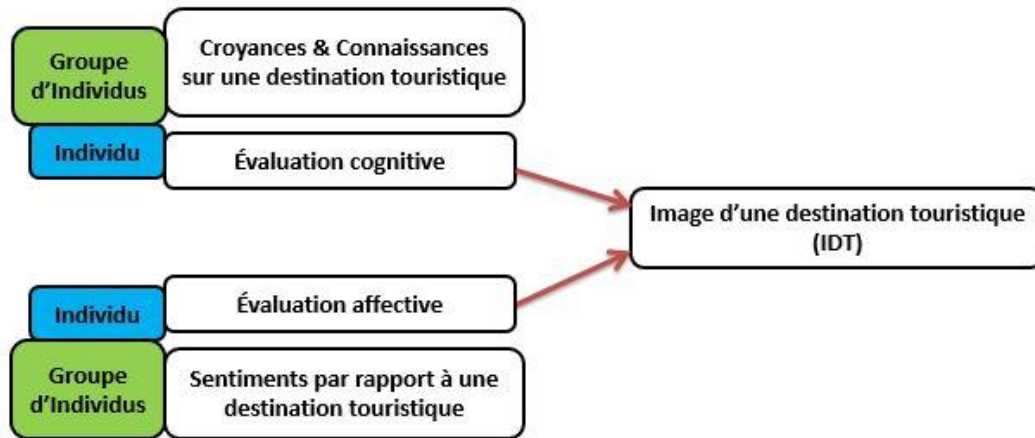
Groupe d'Individus

Croyances & Connaissances sur une destination touristique

Individu

Évaluation cognitive

Image d'une destination touristique (IDT)

Individu

Évaluation affective

Groupe d'Individus

Sentiments par rapport à une destination touristique